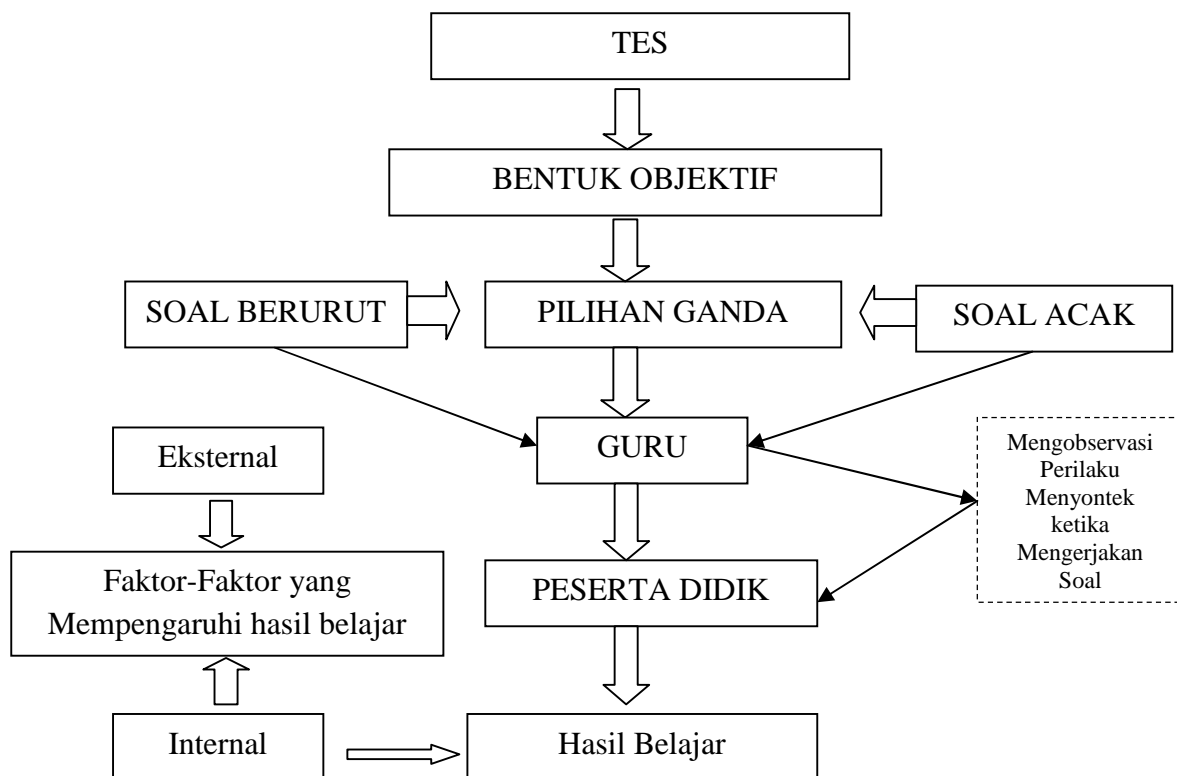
TES

BENTUK OBJEKTIF

SOAL BERURUT

PILIHAN GANDA

SOAL ACAK

Eksternal

GURU

Mengobservasi Perilaku Menyontek ketika Mengerjakan Soal

Faktor-Faktor yang Mempengaruhi hasil belajar

PESERTA DIDIK

Internal

Hasil Belajar